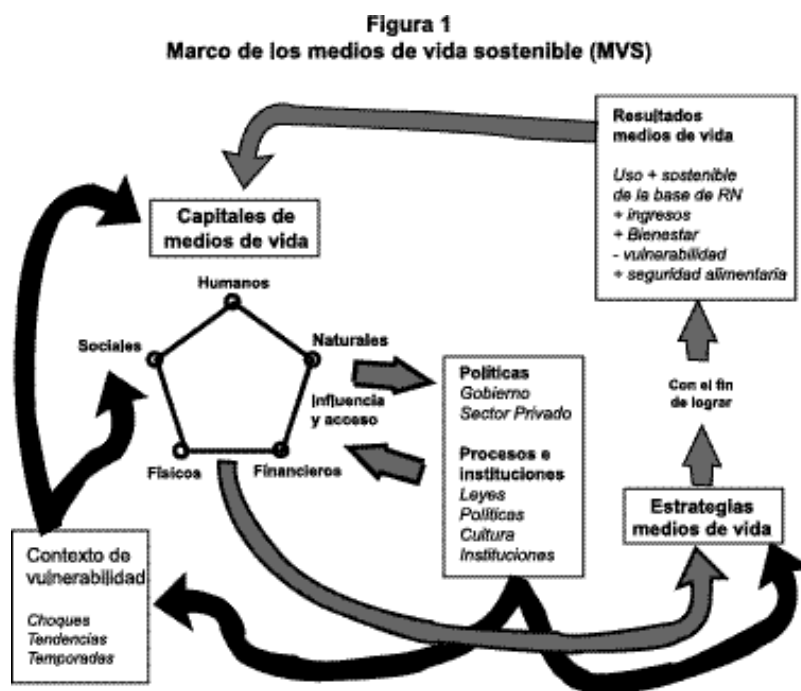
Figura 1
Marco de los medios de vida sostenible (MVS)

Resultados medios de vida

Uso + sostenible de la base de RN
+ ingresos
+ Bienestar
- vulnerabilidad
+ seguridad alimentaria

Capitales de medios de vida

Humanos
Sociales
Naturales
Físicos
Financieros

Influencia y acceso

Políticas
Gobierno
Sector Privado

Procesos e instituciones
Leyes
Políticas
Cultura
Instituciones

Con el fin de lograr

Estrategias medios de vida

Contexto de vulnerabilidad

Choques
Tendencias
Temporadas